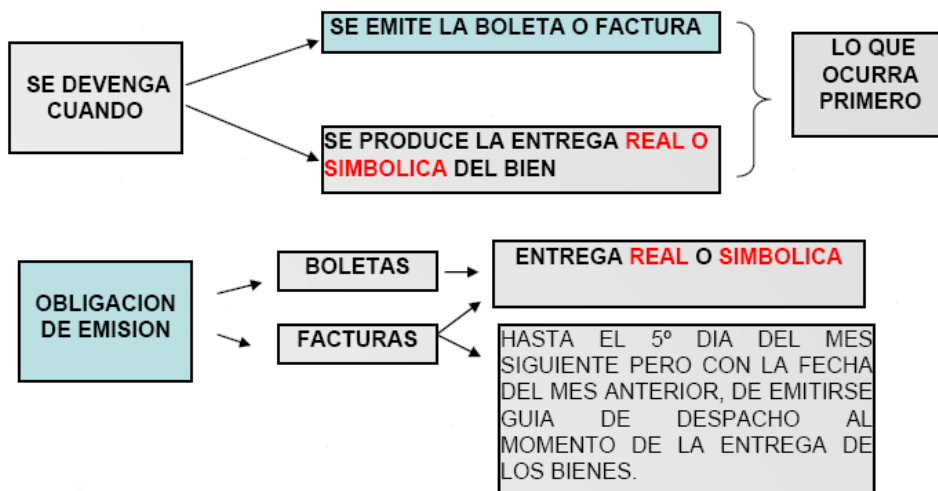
SE DEVENGA CUANDO

SE EMITE LA BOLETA O FACTURA

SE PRODUCE LA ENTREGA REAL O SIMBOLICA DEL BIEN

LO QUE OCURRA PRIMERO

OBLIGACION DE EMISION

BOLETAS

FACTURAS

ENTREGA REAL O SIMBOLICA

HASTA EL 5º DIA DEL MES SIGUIENTE PERO CON LA FECHA DEL MES ANTERIOR, DE EMITIRSE GUIA DE DESPACHO AL MOMENTO DE LA ENTREGA DE LOS BIENES.